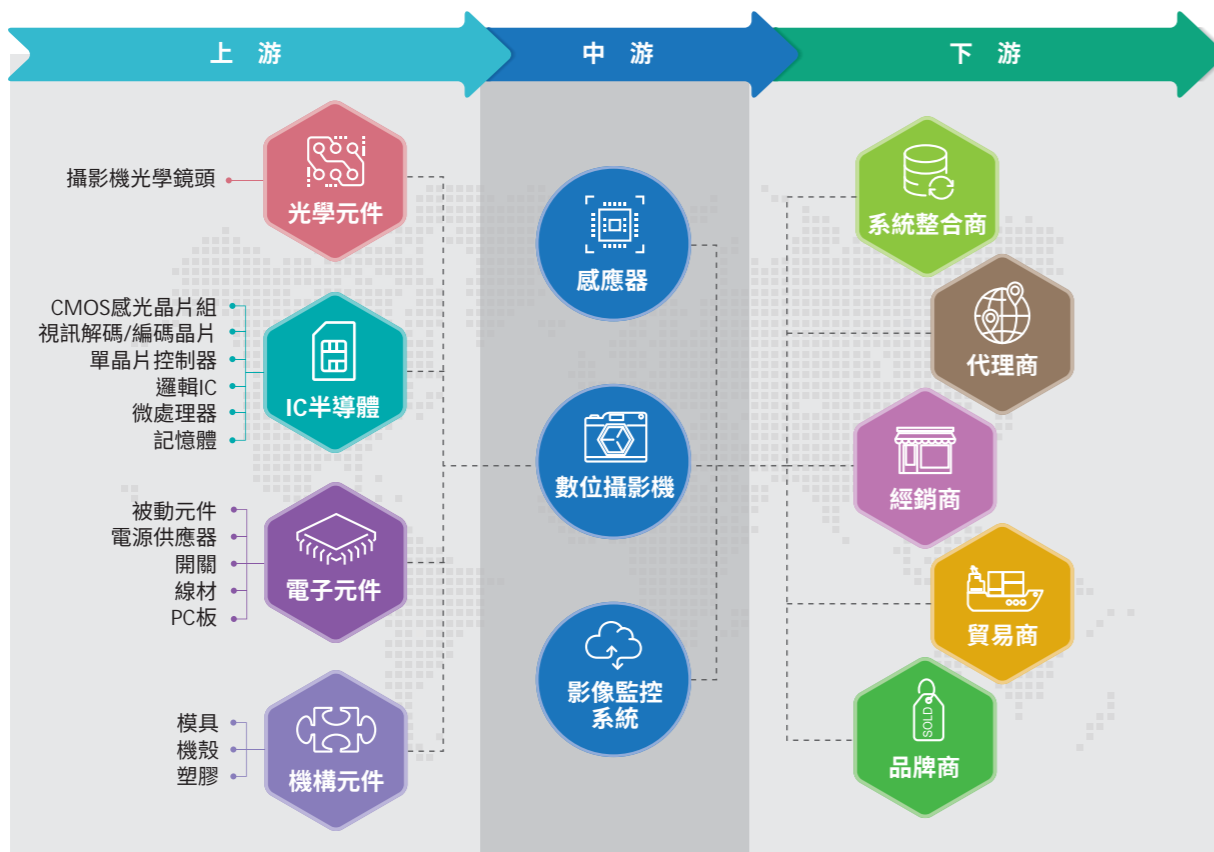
上　游

中　游

下　游

攝影機光學鏡頭

光學元件

CMOS感光晶片組
視訊解碼/編碼晶片
單晶片控制器
邏輯IC
微處理器
記憶體

IC半導體

被動元件
電源供應器
開關
線材
PC板

電子元件

模具
機殼
塑膠

機構元件

感應器

數位攝影機

影像監控系統

系統整合商

代理商

經銷商

貿易商

SOLD

品牌商